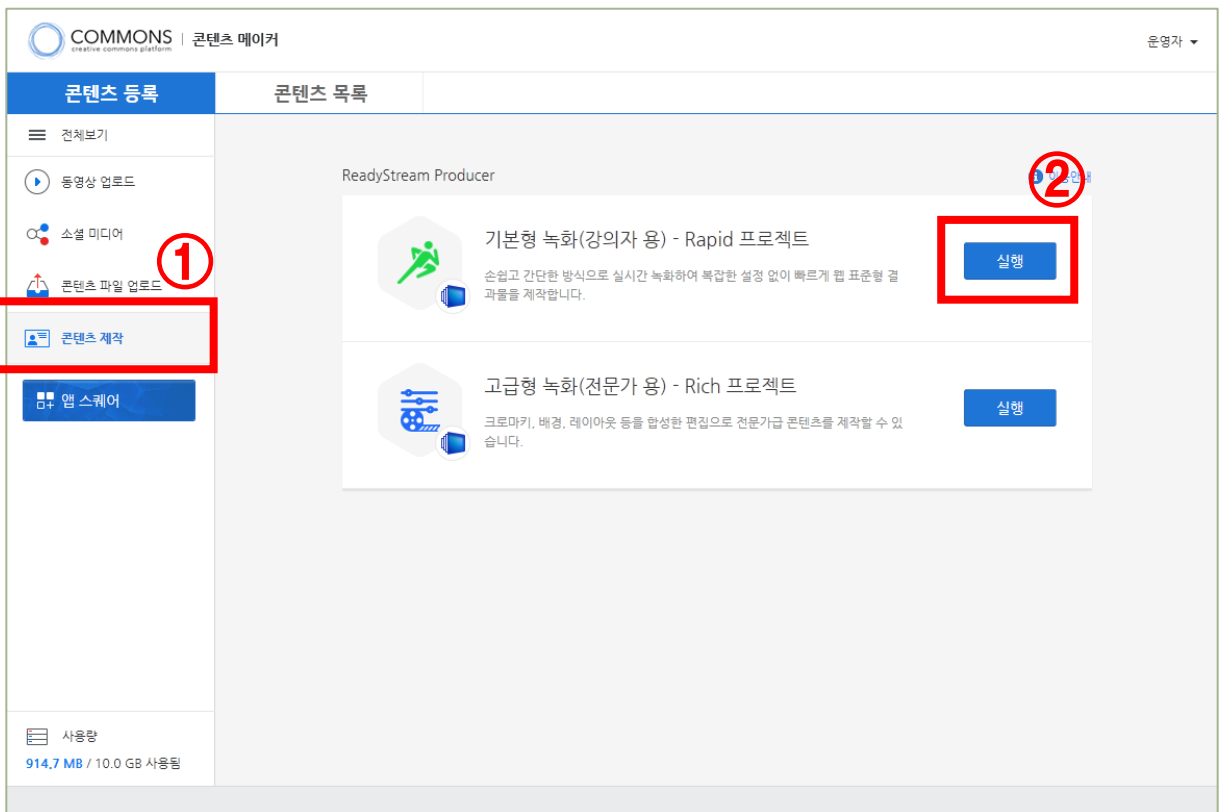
COMMONS
creative commons platform
콘텐츠 메이커
운영자

콘텐츠 등록
콘텐츠 목록

전체보기
동영상 업로드
소셜 미디어
콘텐츠 파일 업로드
콘텐츠 제작
앱 스퀘어

①
②

ReadyStream Producer
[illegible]안내

기본형 녹화(강의자 용) - Rapid 프로젝트
손쉽고 간단한 방식으로 실시간 녹화하여 복잡한 설정 없이 빠르게 웹 표준형 결과물을 제작합니다.
실행

고급형 녹화(전문가 용) - Rich 프로젝트
크로마키, 배경, 레이아웃 등을 합성한 편집으로 전문가급 콘텐츠를 제작할 수 있습니다.
실행

사용량
914.7 MB / 10.0 GB 사용됨